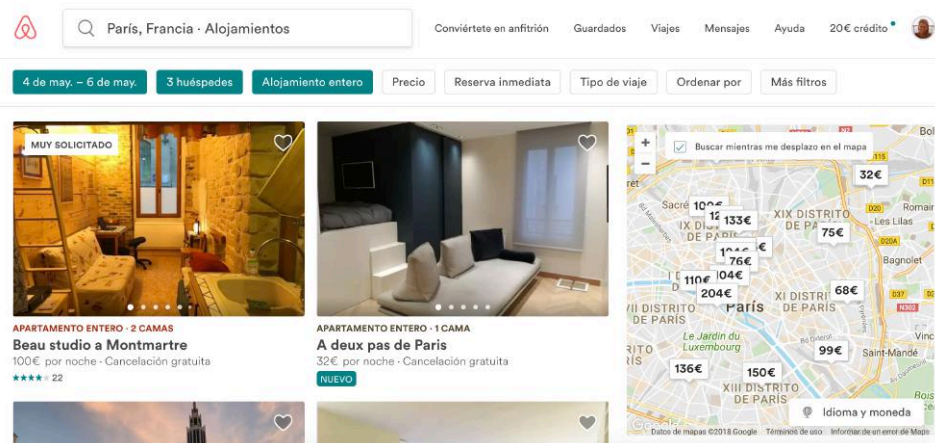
París, Francia · Alojamientos

Conviértete en anfitrión
Guardados
Viajes
Mensajes
Ayuda
20€ crédito

4 de may. – 6 de may.
3 huéspedes
Alojamiento entero
Precio
Reserva inmediata
Tipo de viaje
Ordenar por
Más filtros

MUY SOLICITADO

APARTAMENTO ENTERO · 2 CAMAS
Beau studio a Montmartre
100€ por noche · Cancelación gratuita
★★★★ 22

APARTAMENTO ENTERO · 1 CAMA
A deux pas de Paris
32€ por noche · Cancelación gratuita
NUEVO

+
−
Buscar mientras me desplazo en el mapa
32€
100€
12
133€
XIX DISTRITO
DE PARIS
Les Lilas
75€
76€
104€
110€
204€
Bagnolet
68€
Paris
XI DISTRITO
DE PARIS
VII DISTRITO
DE PARIS
Le Jardin du Luxembourg
99€
Saint-Mandé
136€
150€
XIII DISTRITO
Idioma y moneda
Datos de mapas ©2018 Google
Términos de uso
Informar de un error de Maps